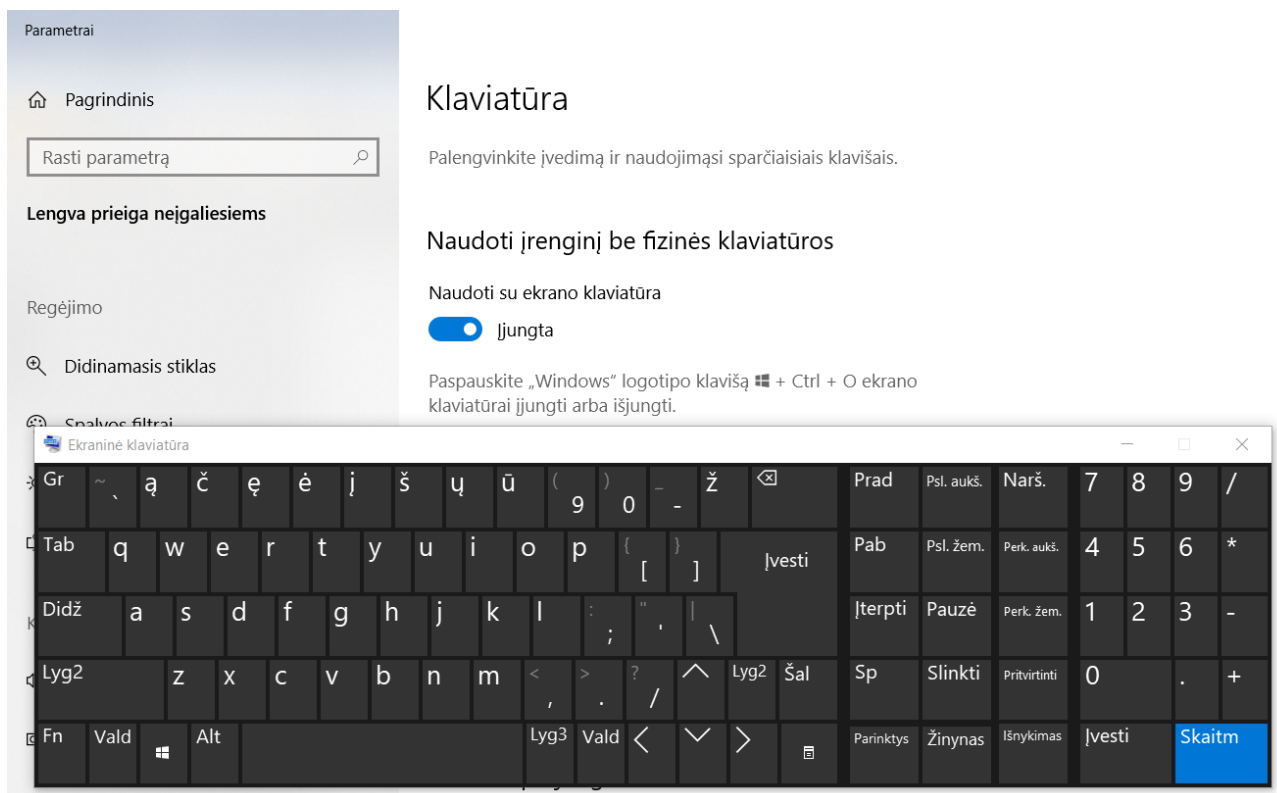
Parametrai

Pagrindinis

Rasti parametrą

Lengva prieiga neįgaliesiems

Regėjimo

Didinamasis stiklas

Spalvos filtrai

Klaviatūra

Palengvinkite įvedimą ir naudojimąsi sparčiaisiais klavišais.

Naudoti įrenginį be fizinės klaviatūros

Naudoti su ekrano klaviatūra

Įjungta

Paspauskite „Windows“ logotipo klavišą + Ctrl + O ekrano klaviatūrai įjungti arba išjungti.

Ekraninė klaviatūra

| Gr | ~ ` | ą | č | ę | ė | į | š | ų | ū | ( 9 | ) 0 | _ - | ž | ⌫ | Prad | Psl. aukš. | Narš. | 7 | 8 | 9 | / |
|---|---|---|---|---|---|---|---|---|---|---|---|---|---|---|---|---|---|---|---|---|---|
| Tab | q | w | e | r | t | y | u | i | o | p | { [ | } ] | Įvesti | | Pab | Psl. žem. | Perk. aukš. | 4 | 5 | 6 | * |
| Didž | a | s | d | f | g | h | j | k | l | : ; | " ' | \| \ | | | Įterpti | Pauzė | Perk. žem. | 1 | 2 | 3 | - |
| Lyg2 | z | x | c | v | b | n | m | < , | > . | ? / | ^ | Lyg2 | Šal | | Sp | Slinkti | Pritvirtinti | 0 | | . | + |
| Fn | Vald | | Alt | | Lyg3 | Vald | < | ∨ | > | | | | | | Parinktys | Žinynas | Išnykimas | Įvesti | | Skaitm | |